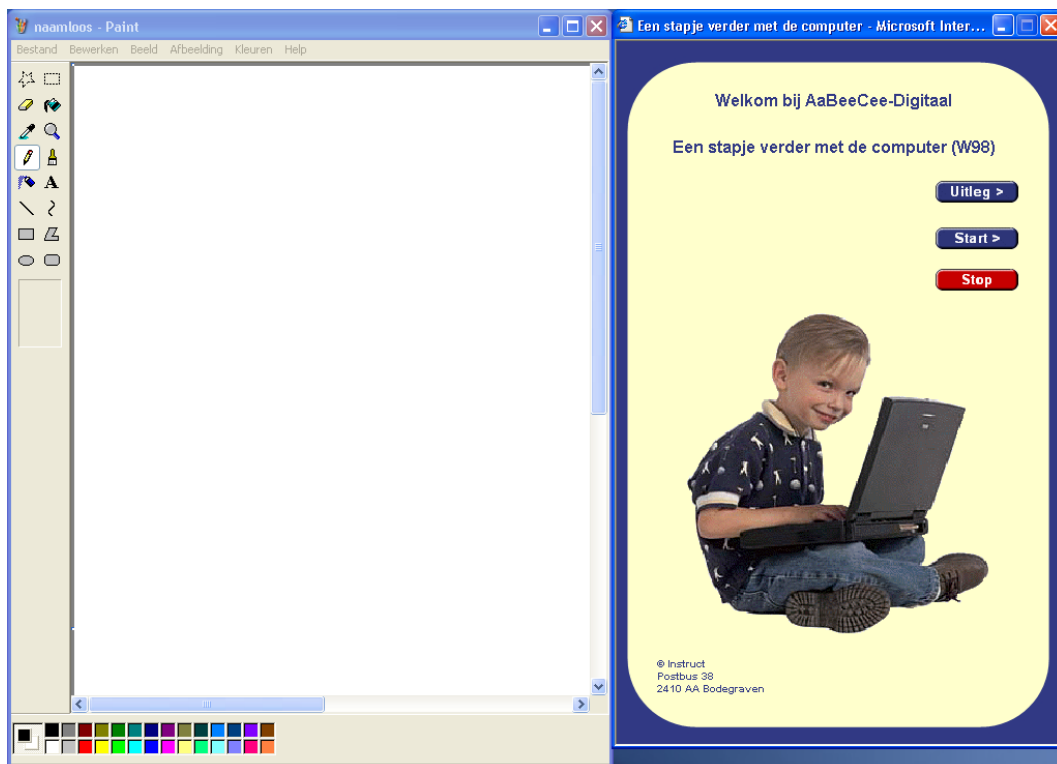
naamloos - Paint

Bestand Bewerken Beeld Afbeelding Kleuren Help

A

Een stapje verder met de computer - Microsoft Inter...

Welkom bij AaBeeCee-Digitaal

Een stapje verder met de computer (W98)

Uitleg >

Start >

Stop

© Instruct
Postbus 38
2410 AA Bodegraven